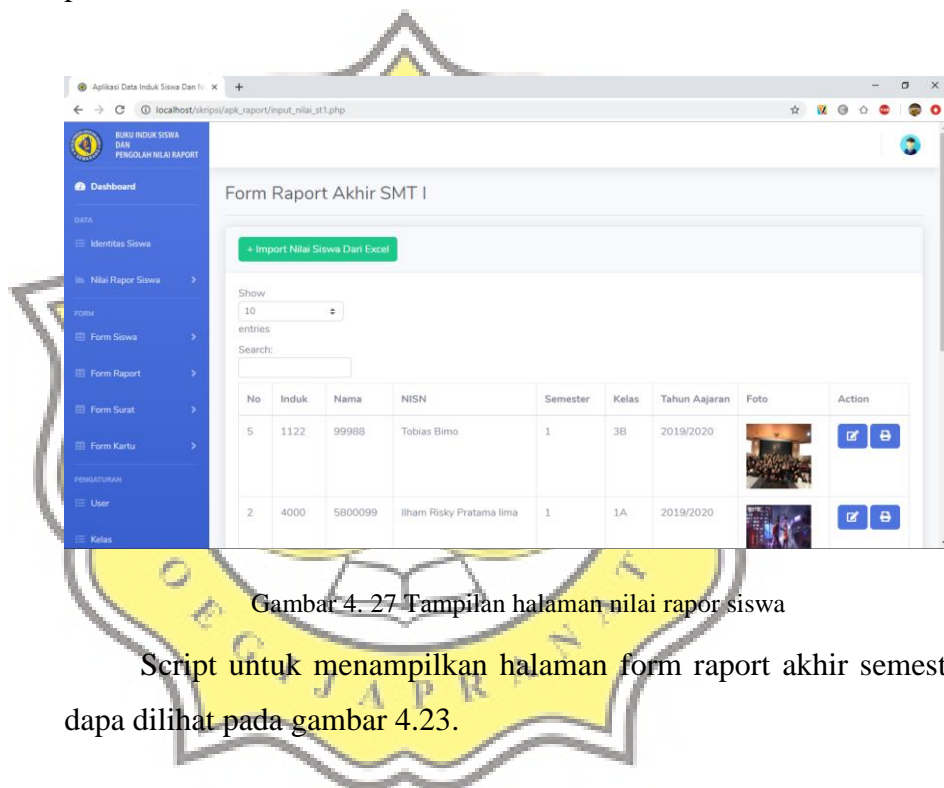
Aplikasi Data Induk Siswa Dan N ×  +

localhost/skripsi/apk_raport/input_nilai_st1.php

BUKU INDUK SISWA DAN PENGOLAH NILAI RAPORT

Dashboard

DATA

Identitas Siswa

Nilai Rapor Siswa

FORM

Form Siswa

Form Raport

Form Surat

Form Kartu

PENGATURAN

User

Kelas

Form Raport Akhir SMT I

+ Import Nilai Siswa Dari Excel

Show 10 entries

Search:

| No | Induk | Nama | NISN | Semester | Kelas | Tahun Ajaran | Foto | Action |
|---|---|---|---|---|---|---|---|---|
| 5 | 1122 | 99988 | Tobias Bimo | 1 | 3B | 2019/2020 | | |
| 2 | 4000 | 5800099 | Ilham Risky Pratama lima | 1 | 1A | 2019/2020 | | |

Gambar 4. 27 Tampilan halaman nilai rapor siswa

Script untuk menampilkan halaman form raport akhir semest dapa dilihat pada gambar 4.23.